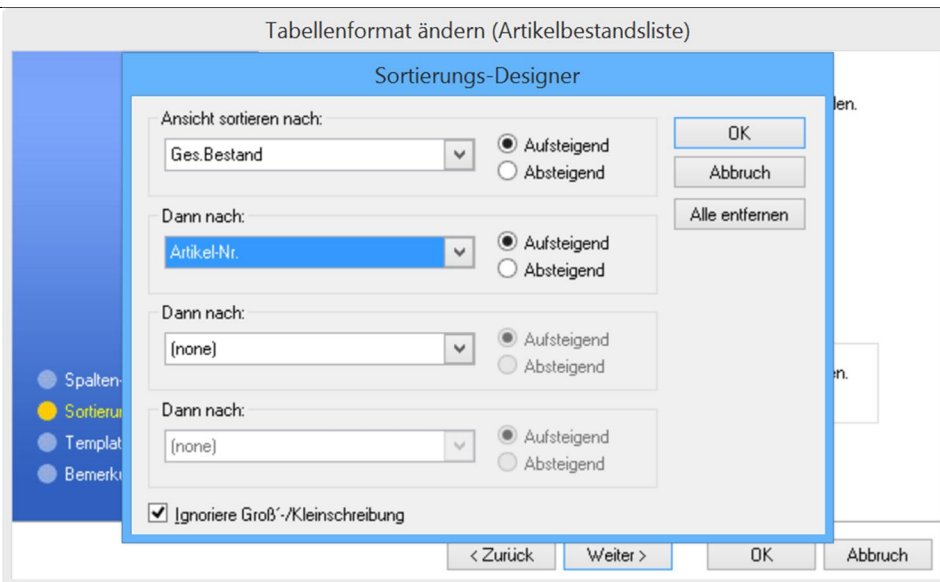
Tabellenformat ändern (Artikelbestandsliste)

Sortierungs-Designer

Ansicht sortieren nach:
Ges.Bestand
Aufsteigend
Absteigend

Dann nach:
Artikel-Nr.
Aufsteigend
Absteigend

Dann nach:
(none)
Aufsteigend
Absteigend

Dann nach:
(none)
Aufsteigend
Absteigend

Ignoriere Groß´-/Kleinschreibung

OK
Abbruch
Alle entfernen

len.

len.

Spalten-
Sortierur
Templat
Bemerku

< Zurück
Weiter >
OK
Abbruch